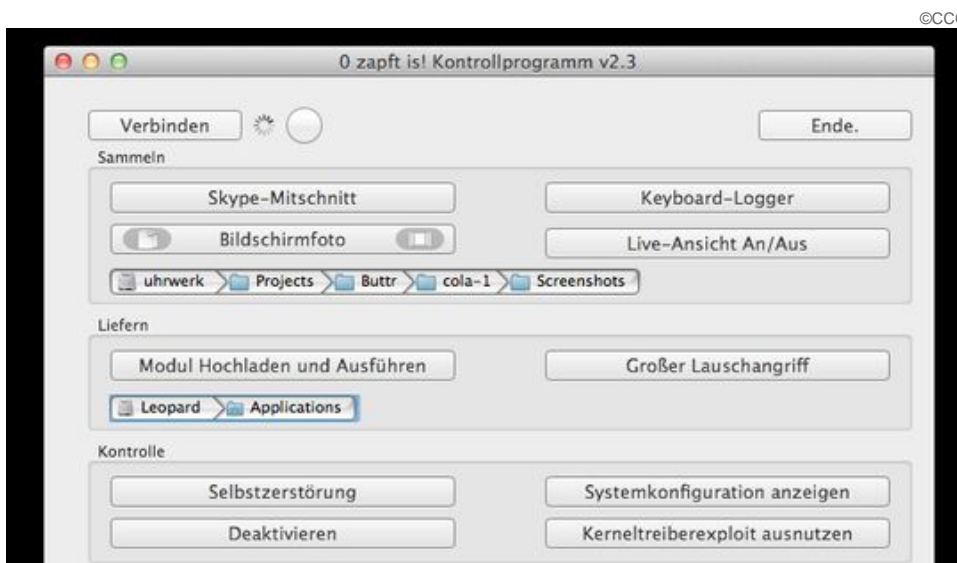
©CCC

0 zapft is! Kontrollprogramm v2.3

Verbinden

Ende.

Sammeln

Skype-Mitschnitt

Keyboard-Logger

Bildschirmfoto

Live-Ansicht An/Aus

uhrwerk > Projects > Buttr > cola-1 > Screenshots

Liefern

Modul Hochladen und Ausführen

Großer Lauschangriff

Leopard > Applications

Kontrolle

Selbstzerstörung

Systemkonfiguration anzeigen

Deaktivieren

Kerneltreiberexploit ausnutzen